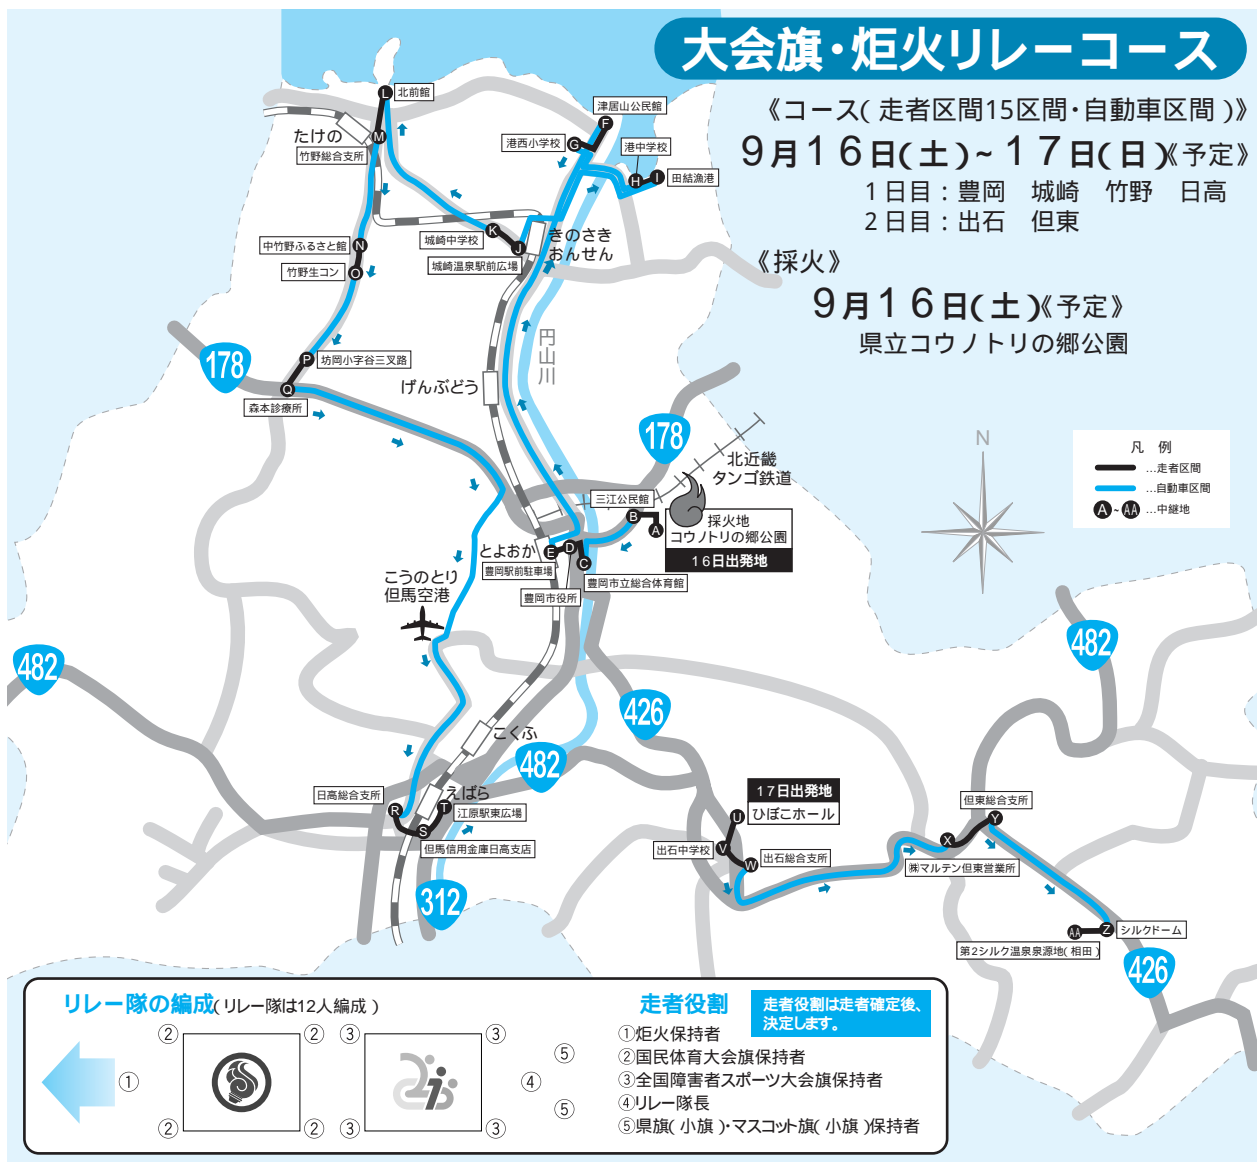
大会旗・炬火リレーコース

《コース( 走者区間15区間・自動車区間 )》
9月16日(土)~17日(日)《予定》
1日目：豊岡　城崎　竹野　日高
2日目：出石　但東

《採火》
9月16日(土)《予定》
県立コウノトリの郷公園

北前館
たけの
竹野総合支所
港西小学校
津居山公民館
港中学校
田結漁港
城崎中学校
城崎温泉駅前広場
きのさき
おんせん
中竹野ふるさと館
竹野生コン
円山川
178
坊岡小字谷三叉路
森本診療所
げんぶどう
178
北近畿
タンゴ鉄道
三江公民館
採火地
コウノトリの郷公園
16日出発地
とよおか
豊岡駅前駐車場
豊岡市役所
豊岡市立総合体育館
こうのとり
但馬空港
482
426
482
こくふ
482
えばら
江原駅東広場
日高総合支所
但馬信用金庫日高支店
17日出発地
ひぼこホール
出石中学校
出石総合支所
但東総合支所
㈱マルテン但東営業所
シルクドーム
第2シルク温泉泉源地( 相田 )
312
426

N

凡　例
…走者区間
…自動車区間
A～AA …中継地

リレー隊の編成( リレー隊は12人編成 )
①
②
②
②
②
③
③
③
③
④
⑤
⑤

走者役割
走者役割は走者確定後、決定します。
①炬火保持者
②国民体育大会旗保持者
③全国障害者スポーツ大会旗保持者
④リレー隊長
⑤県旗( 小旗 )・マスコット旗( 小旗 )保持者